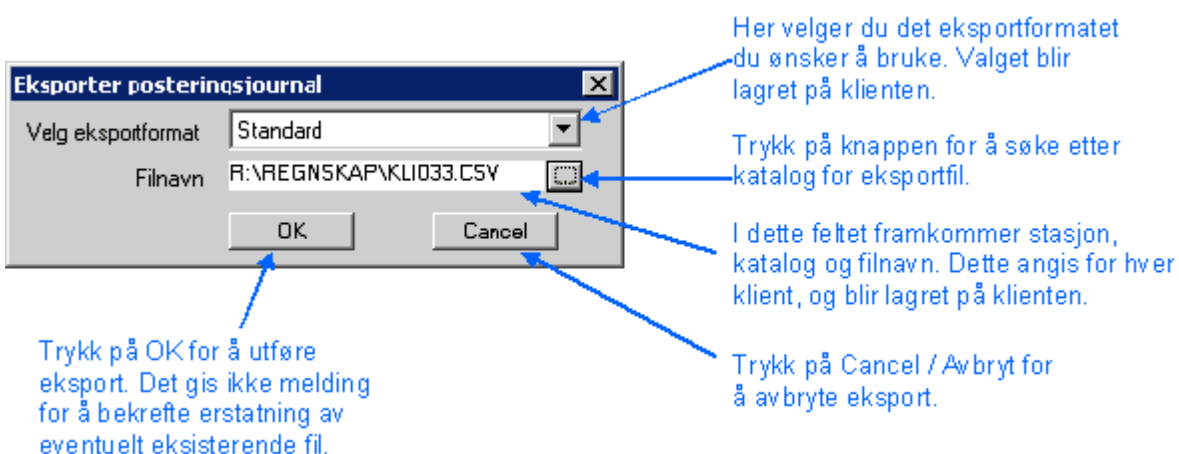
Eksporter posteringsjournal

Velg eksportformat
Standard

Filnavn
R:\REGNSKAP\KLI033.CSV

OK

Cancel

Her velger du det eksportformatet du ønsker å bruke. Valget blir lagret på klienten.

Trykk på knappen for å søke etter katalog for eksportfil.

I dette feltet framkommer stasjon, katalog og filnavn. Dette angis for hver klient, og blir lagret på klienten.

Trykk på OK for å utføre eksport. Det gis ikke melding for å bekrefte erstatning av eventuelt eksisterende fil.

Trykk på Cancel / Avbryt for å avbryte eksport.